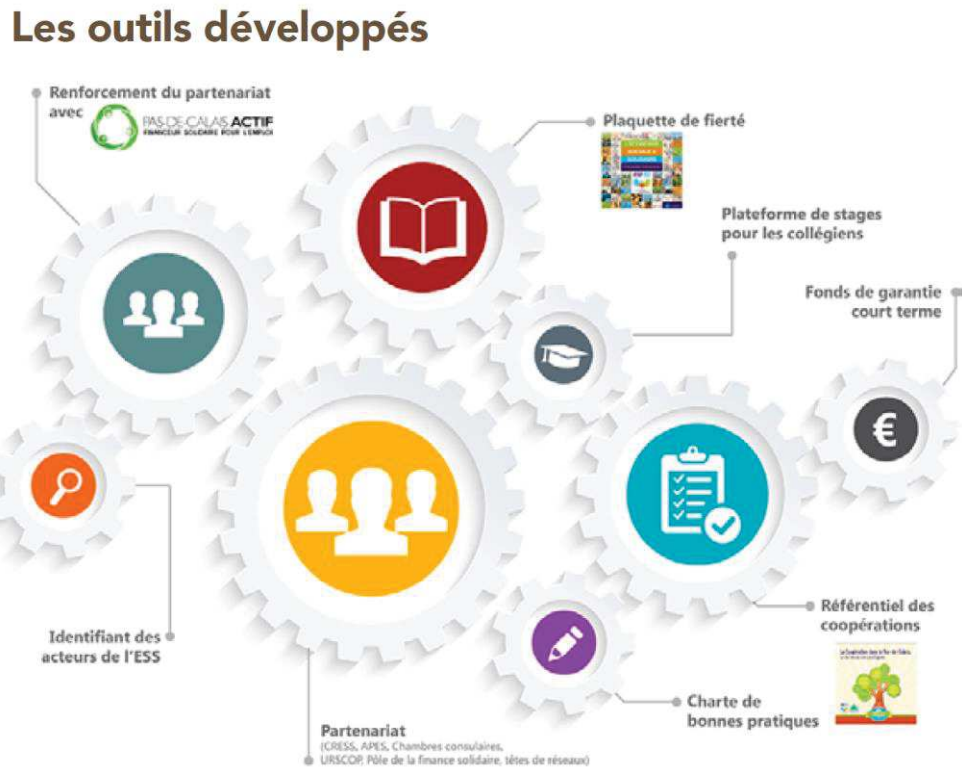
Les outils développés

Renforcement du partenariat avec PAS-DE-CALAIS ACTIF FINANCEUR SOLIDAIRE POUR L'EMPLOI

Plaquette de fierté

Plateforme de stages pour les collégiens

Fonds de garantie court terme

Identifiant des acteurs de l'ESS

Référentiel des coopérations

Charte de bonnes pratiques

Partenariat
(CRESS, APES, Chambres consulaires, URSCOP, Pôle de la finance solidaire, têtes de réseaux)